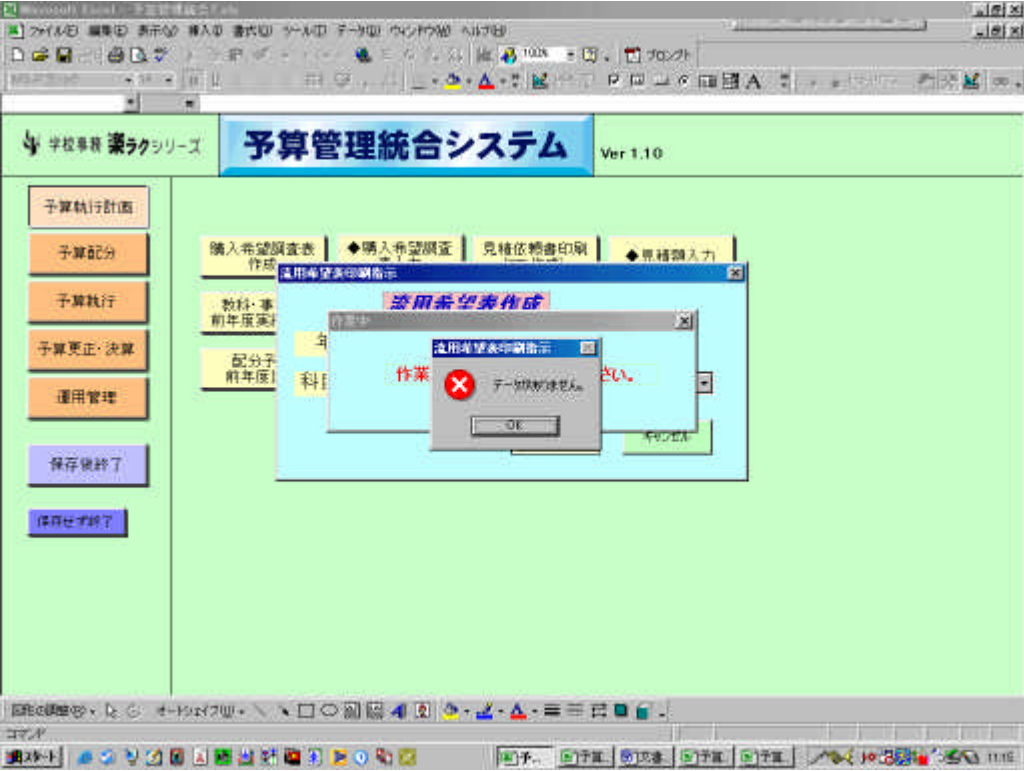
Microsoft Excel - 予算管理統合.xls

ファイル(F) 編集(E) 表示(V) 挿入(I) 書式(O) ツール(T) データ(D) ウィンドウ(W) ヘルプ(H)

100%

プロンプト

学校事務 楽ラクシリーズ

予算管理統合システム

Ver 1.10

予算執行計画

予算配分

予算執行

予算更正・決算

運用管理

保存後終了

保存せず終了

購入希望調査表作成

◆購入希望調査

見積依頼書印刷

◆見積額入力

教科・事 前年度実

配分予 前年度

流用希望表印刷指示

流用希望表作成

作業中

作業

さい。

科目

年

流用希望表印刷指示

データがありません。

OK

キャンセル

図形の調整(R) オートシェイプ(U)

コマンド

スタート

予...

予算

文書

予算

予算

11:15